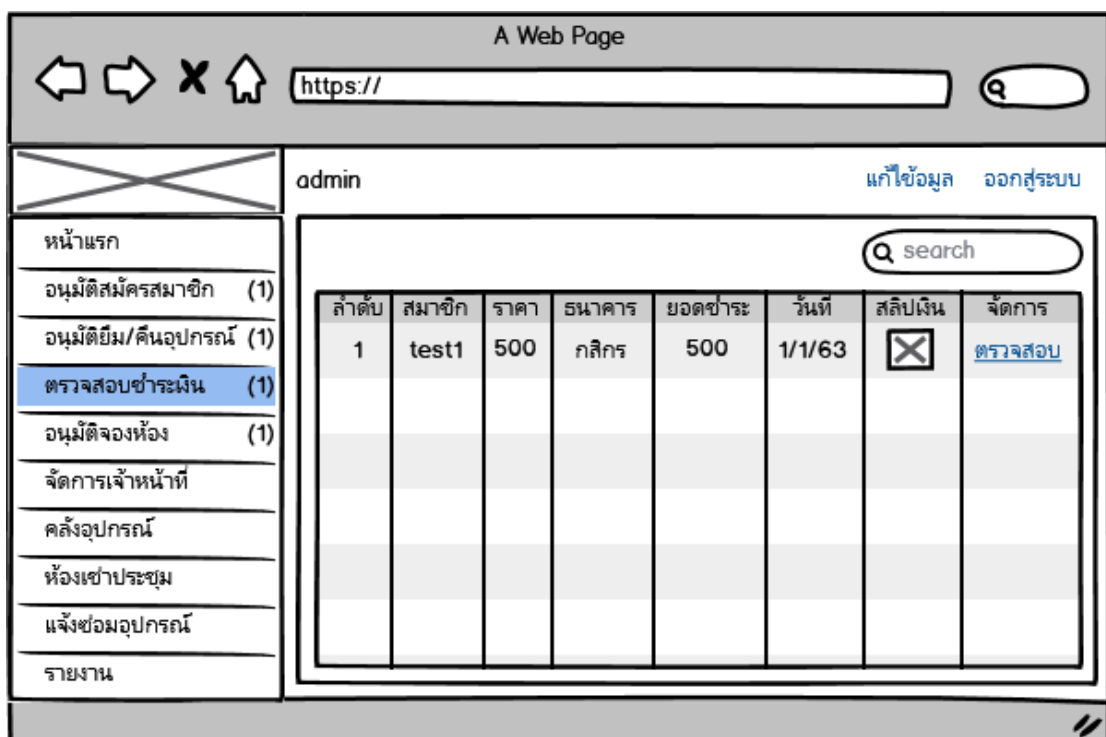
A Web Page

https://

admin

แก้ไขข้อมูล ออกสู่ระบบ

หน้าแรก

อนุมัติสมัครสมาชิก (1)

อนุมัติยืม/คืนอุปกรณ์ (1)

ตรวจสอบชำระเงิน (1)

อนุมัติจองห้อง (1)

จัดการเจ้าหน้าที่

คลังอุปกรณ์

ห้องเช่าประชุม

แจ้งซ่อมอุปกรณ์

รายงาน

search

| ลำดับ | สมาชิก | ราคา | ธนาคาร | ยอดชำระ | วันที่ | สลิปเงิน | จัดการ |
|---|---|---|---|---|---|---|---|
| 1 | test1 | 500 | กสิกร | 500 | 1/1/63 | | ตรวจสอบ |